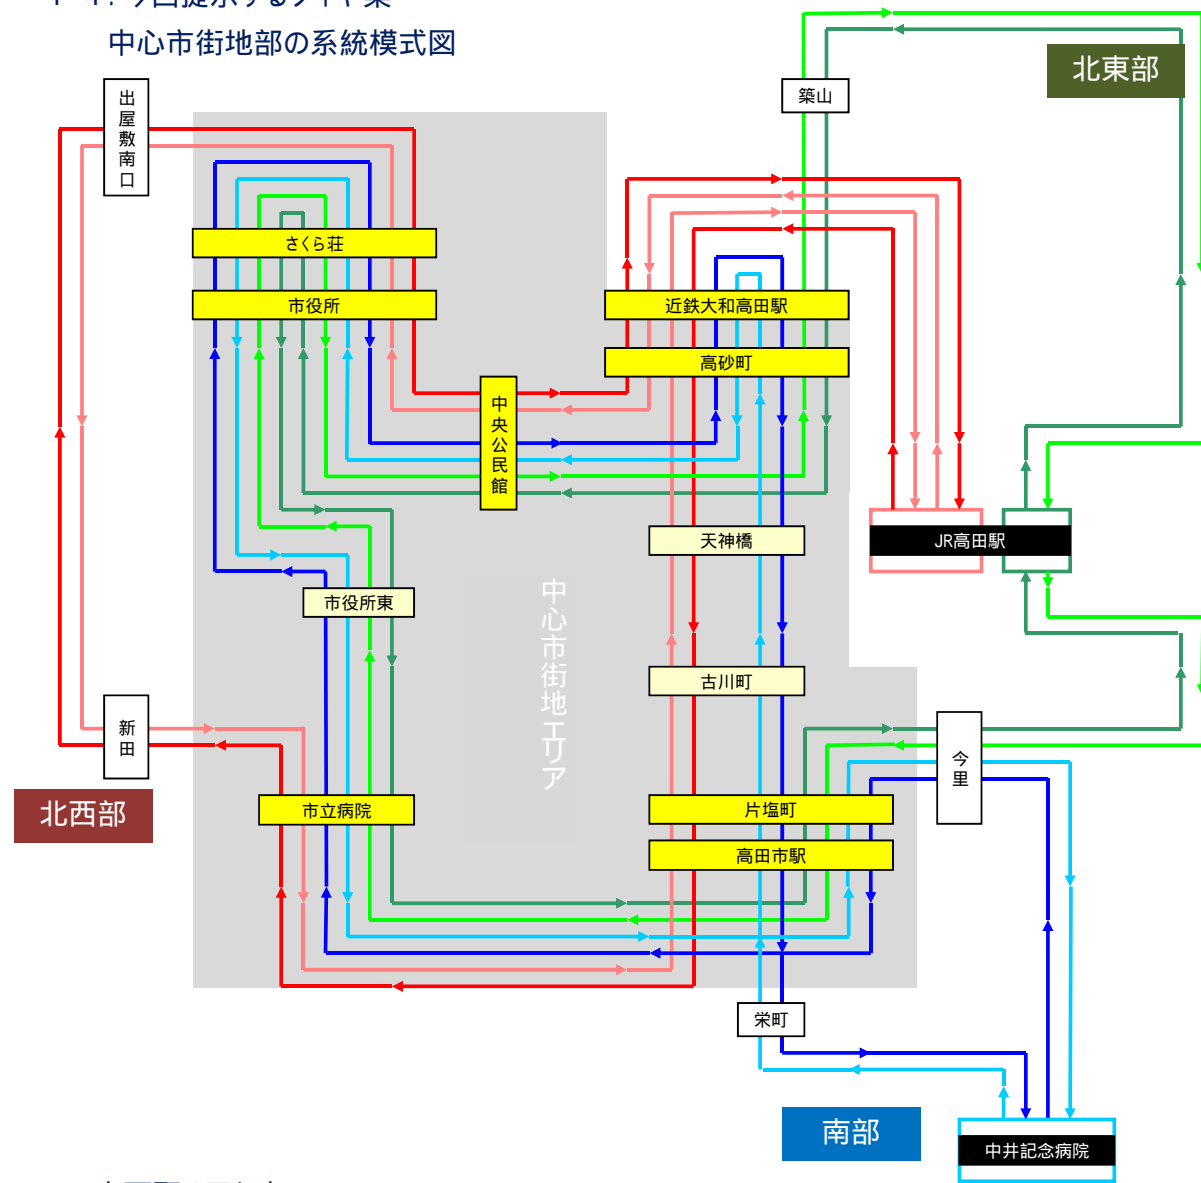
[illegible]

中心市街地部の系統模式図

北東部

築山

出屋敷南口

さくら荘

市役所

近鉄大和高田駅

高砂町

中央公民館

JR高田駅

天神橋

市役所東

中心市街地エリア

古川町

新田

北西部

市立病院

今里

片塩町

高田市駅

栄町

南部

中井記念病院

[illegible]